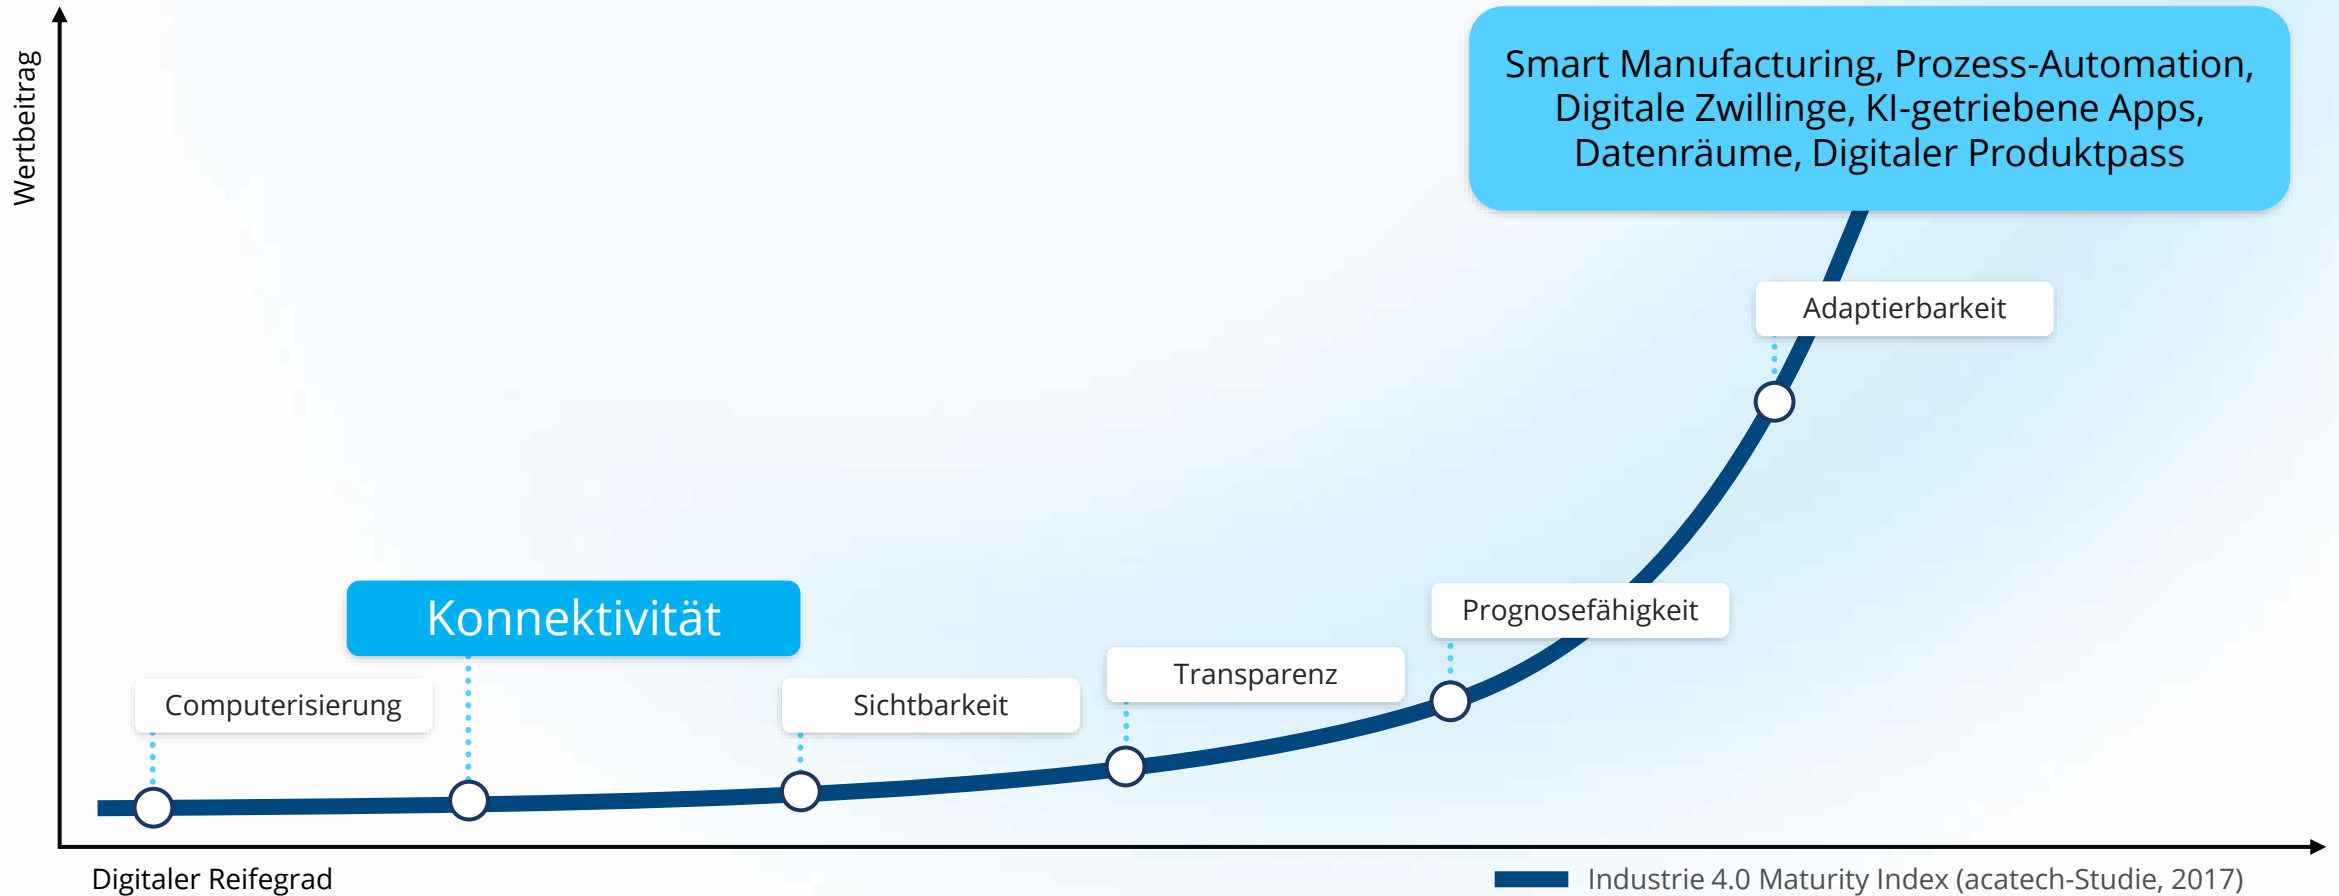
Wertbeitrag

Smart Manufacturing, Prozess-Automation, Digitale Zwillinge, KI-getriebene Apps, Datenräume, Digitaler Produktpass

Adaptierbarkeit

Konnektivität

Prognosefähigkeit

Transparenz

Computerisierung

Sichtbarkeit

Digitaler Reifegrad

Industrie 4.0 Maturity Index (acatech-Studie, 2017)